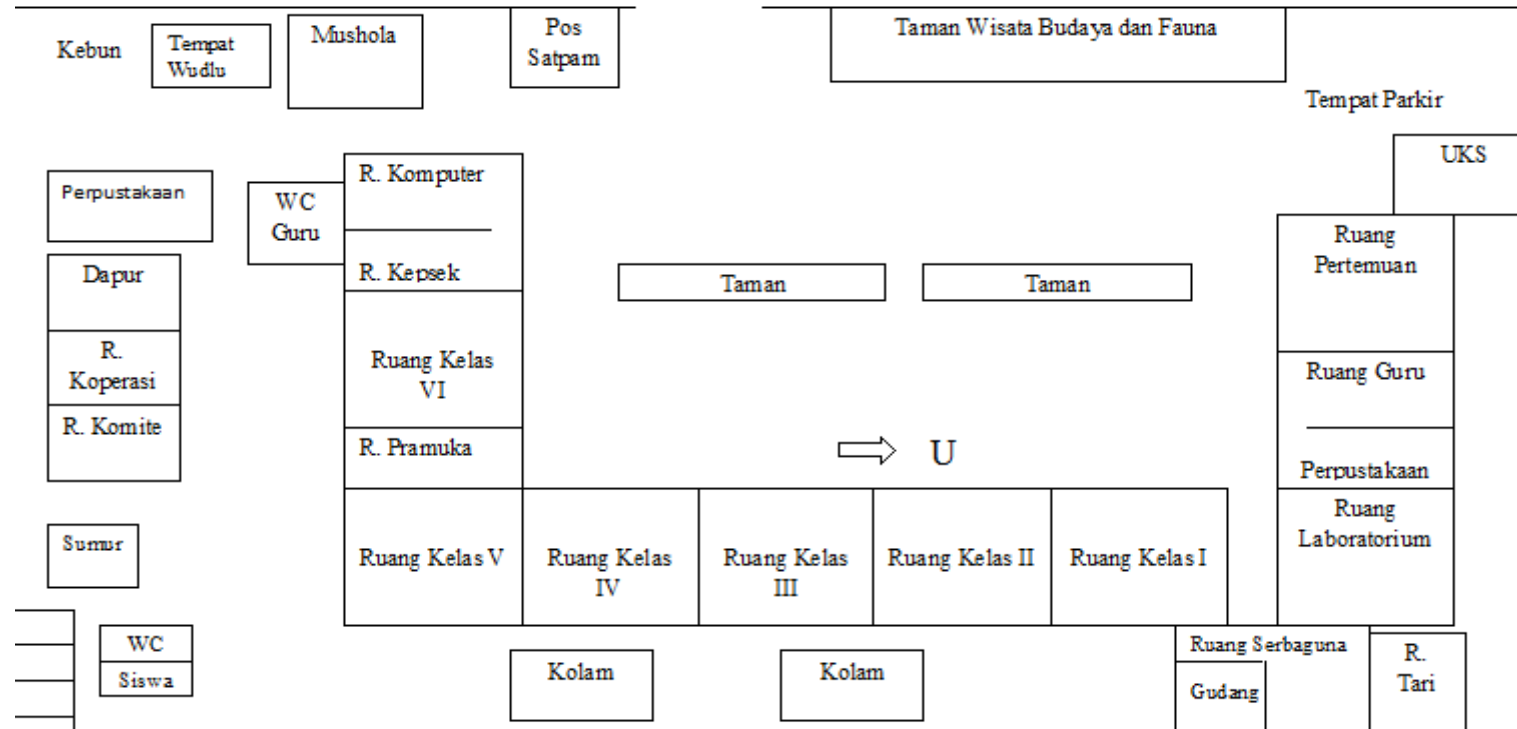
Kebun

Tempat Wudlu

Mushola

Pos Satpam

Taman Wisata Budaya dan Fauna

Tempat Parkir

UKS

Perpustakaan

WC Guru

R. Komputer

R. Kepsek

Taman

Taman

Ruang Pertemuan

Dapur

R. Koperasi

R. Komite

Ruang Kelas VI

R. Pramuka

U

Ruang Guru

Perpustakaan

Ruang Laboratorium

Sumur

Ruang Kelas V

Ruang Kelas IV

Ruang Kelas III

Ruang Kelas II

Ruang Kelas I

WC

Siswa

Kolam

Kolam

Ruang Serbaguna

Gudang

R. Tari